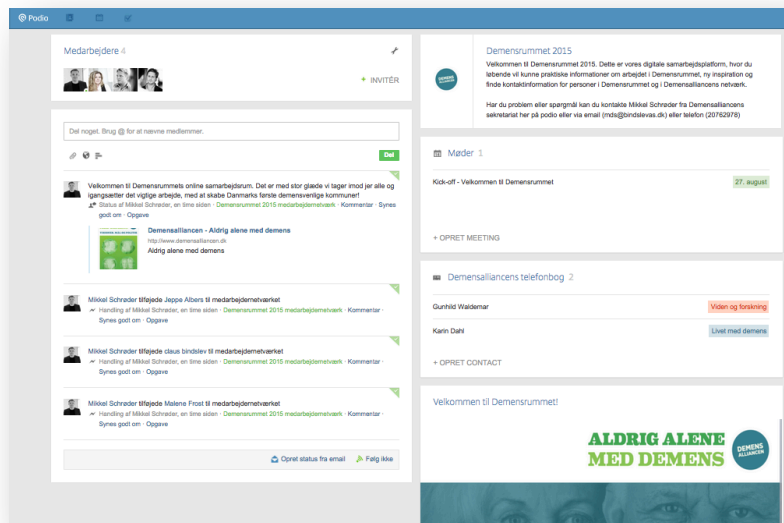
Podio

Medarbejdere 4

+ INVITÉR

Del noget. Brug @ for at nævne medlemmer.

Del

Velkommen til Demensrummets online samarbejdsrum. Det er med stor glæde vi tager imod jer alle og igangsætter det vigtige arbejde, med at skabe Danmarks første demensvenlige kommuner!
Status af Mikkel Schrøder, en time siden · Demensrummet 2015 medarbejdernetværk · Kommentar · Synes godt om · Opgave

Demensalliancen - Aldrig alene med demens
http://www.demensalliancen.dk
Aldrig alene med demens

Mikkel Schrøder tilføjede Jeppe Albers til medarbejdernetværket
Handling af Mikkel Schrøder, en time siden · Demensrummet 2015 medarbejdernetværk · Kommentar · Synes godt om · Opgave

Mikkel Schrøder tilføjede claus bindslev til medarbejdernetværket
Handling af Mikkel Schrøder, en time siden · Demensrummet 2015 medarbejdernetværk · Kommentar · Synes godt om · Opgave

Mikkel Schrøder tilføjede Malene Frost til medarbejdernetværket
Handling af Mikkel Schrøder, en time siden · Demensrummet 2015 medarbejdernetværk · Kommentar · Synes godt om · Opgave

Opret status fra email   Følg ikke

Demensrummet 2015

Velkommen til Demensrummet 2015. Dette er vores digitale samarbejdsplatform, hvor du løbende vil kunne praktiske informationer om arbejdet i Demensrummet, ny inspiration og finde kontaktinformation for personer i Demensrummet og i Demensalliancens netværk.

Har du problem eller spørgmål kan du kontakte Mikkel Schrøder fra Demensalliancens sekretariat her på podio eller via email (mds@bindslevas.dk) eller telefon (20762978)

Møder 1

Kick-off - Velkommen til Demensrummet   27. august

+ OPRET MEETING

Demensalliancens telefonbog 2

Gunhild Waldemar   Viden og forskning
Karin Dahl   Livet med demens

+ OPRET CONTACT

Velkommen til Demensrummet!

ALDRIG ALENE MED DEMENS
DEMENS ALLIANCEN